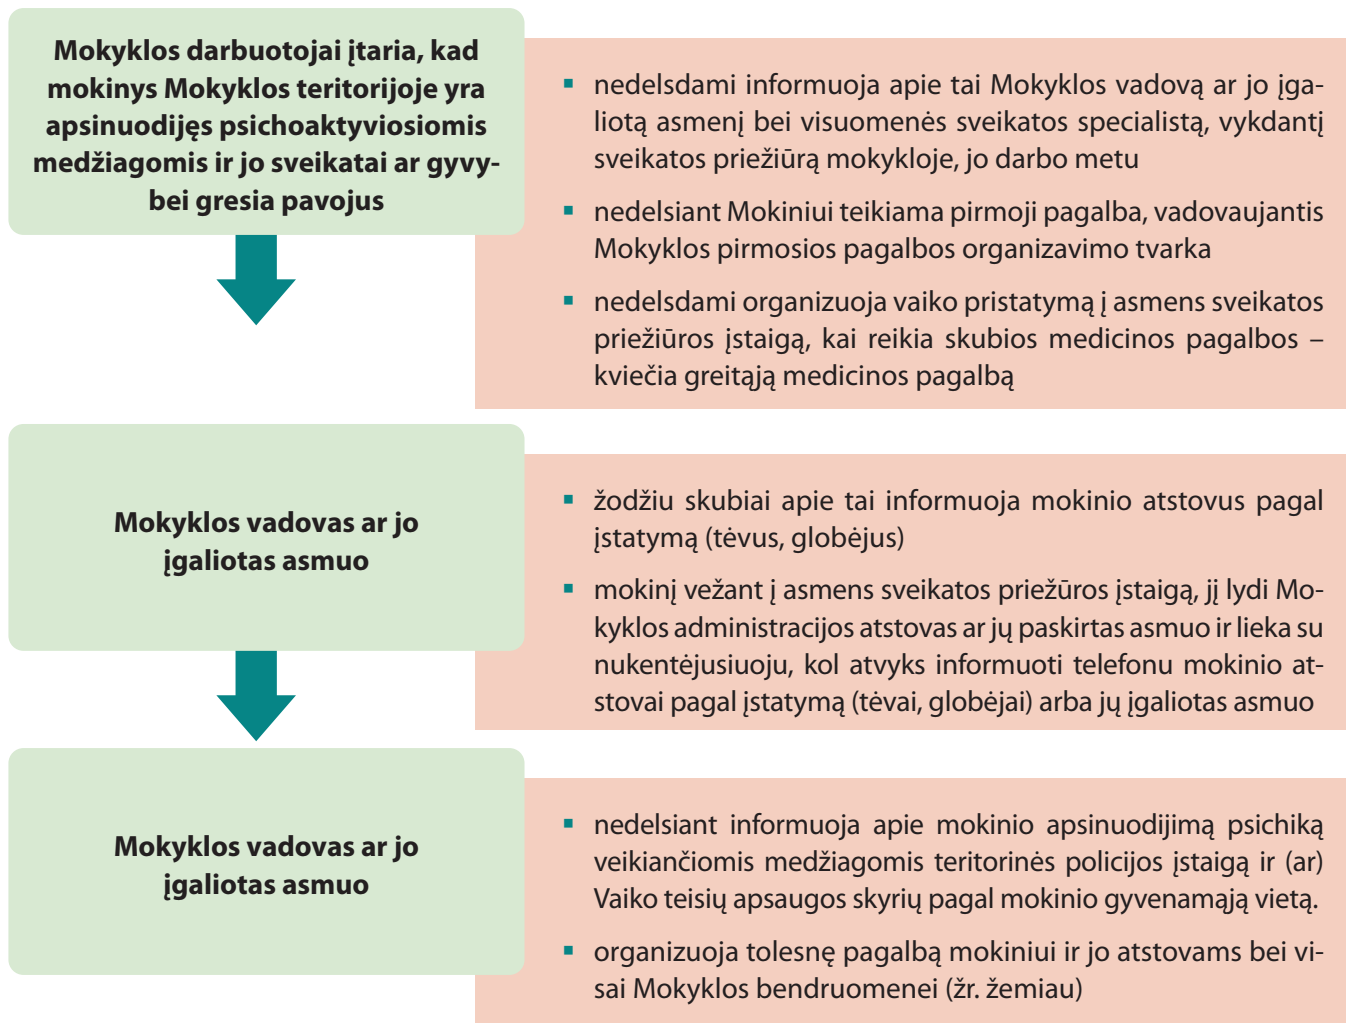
**Mokyklos darbuotojai įtaria, kad mokinys Mokyklos teritorijoje yra apsinuodijęs psichoaktyviosiomis medžiagomis ir jo sveikatai ar gyvybei gresia pavojus**

- nedelsdami informuoja apie tai Mokyklos vadovą ar jo įgaliotą asmenį bei visuomenės sveikatos specialistą, vykdantį sveikatos priežiūrą mokykloje, jo darbo metu
- nedelsiant Mokiniui teikiama pirmoji pagalba, vadovaujantis Mokyklos pirmosios pagalbos organizavimo tvarka
- nedelsdami organizuoja vaiko pristatymą į asmens sveikatos priežiūros įstaigą, kai reikia skubios medicinos pagalbos – kviečia greitąją medicinos pagalbą

**Mokyklos vadovas ar jo įgaliotas asmuo**

- žodžiu skubiai apie tai informuoja mokinio atstovus pagal įstatymą (tėvus, globėjus)
- mokinį vežant į asmens sveikatos priežūros įstaigą, jį lydi Mokyklos administracijos atstovas ar jų paskirtas asmuo ir lieka su nukentėjusiuoju, kol atvyks informuoti telefonu mokinio atstovai pagal įstatymą (tėvai, globėjai) arba jų įgaliotas asmuo

**Mokyklos vadovas ar jo įgaliotas asmuo**

- nedelsiant informuoja apie mokinio apsinuodijimą psichiką veikiančiomis medžiagomis teritorinės policijos įstaigą ir (ar) Vaiko teisių apsaugos skyrių pagal mokinio gyvenamąją vietą.
- organizuoja tolesnę pagalbą mokiniui ir jo atstovams bei visai Mokyklos bendruomenei (žr. žemiau)